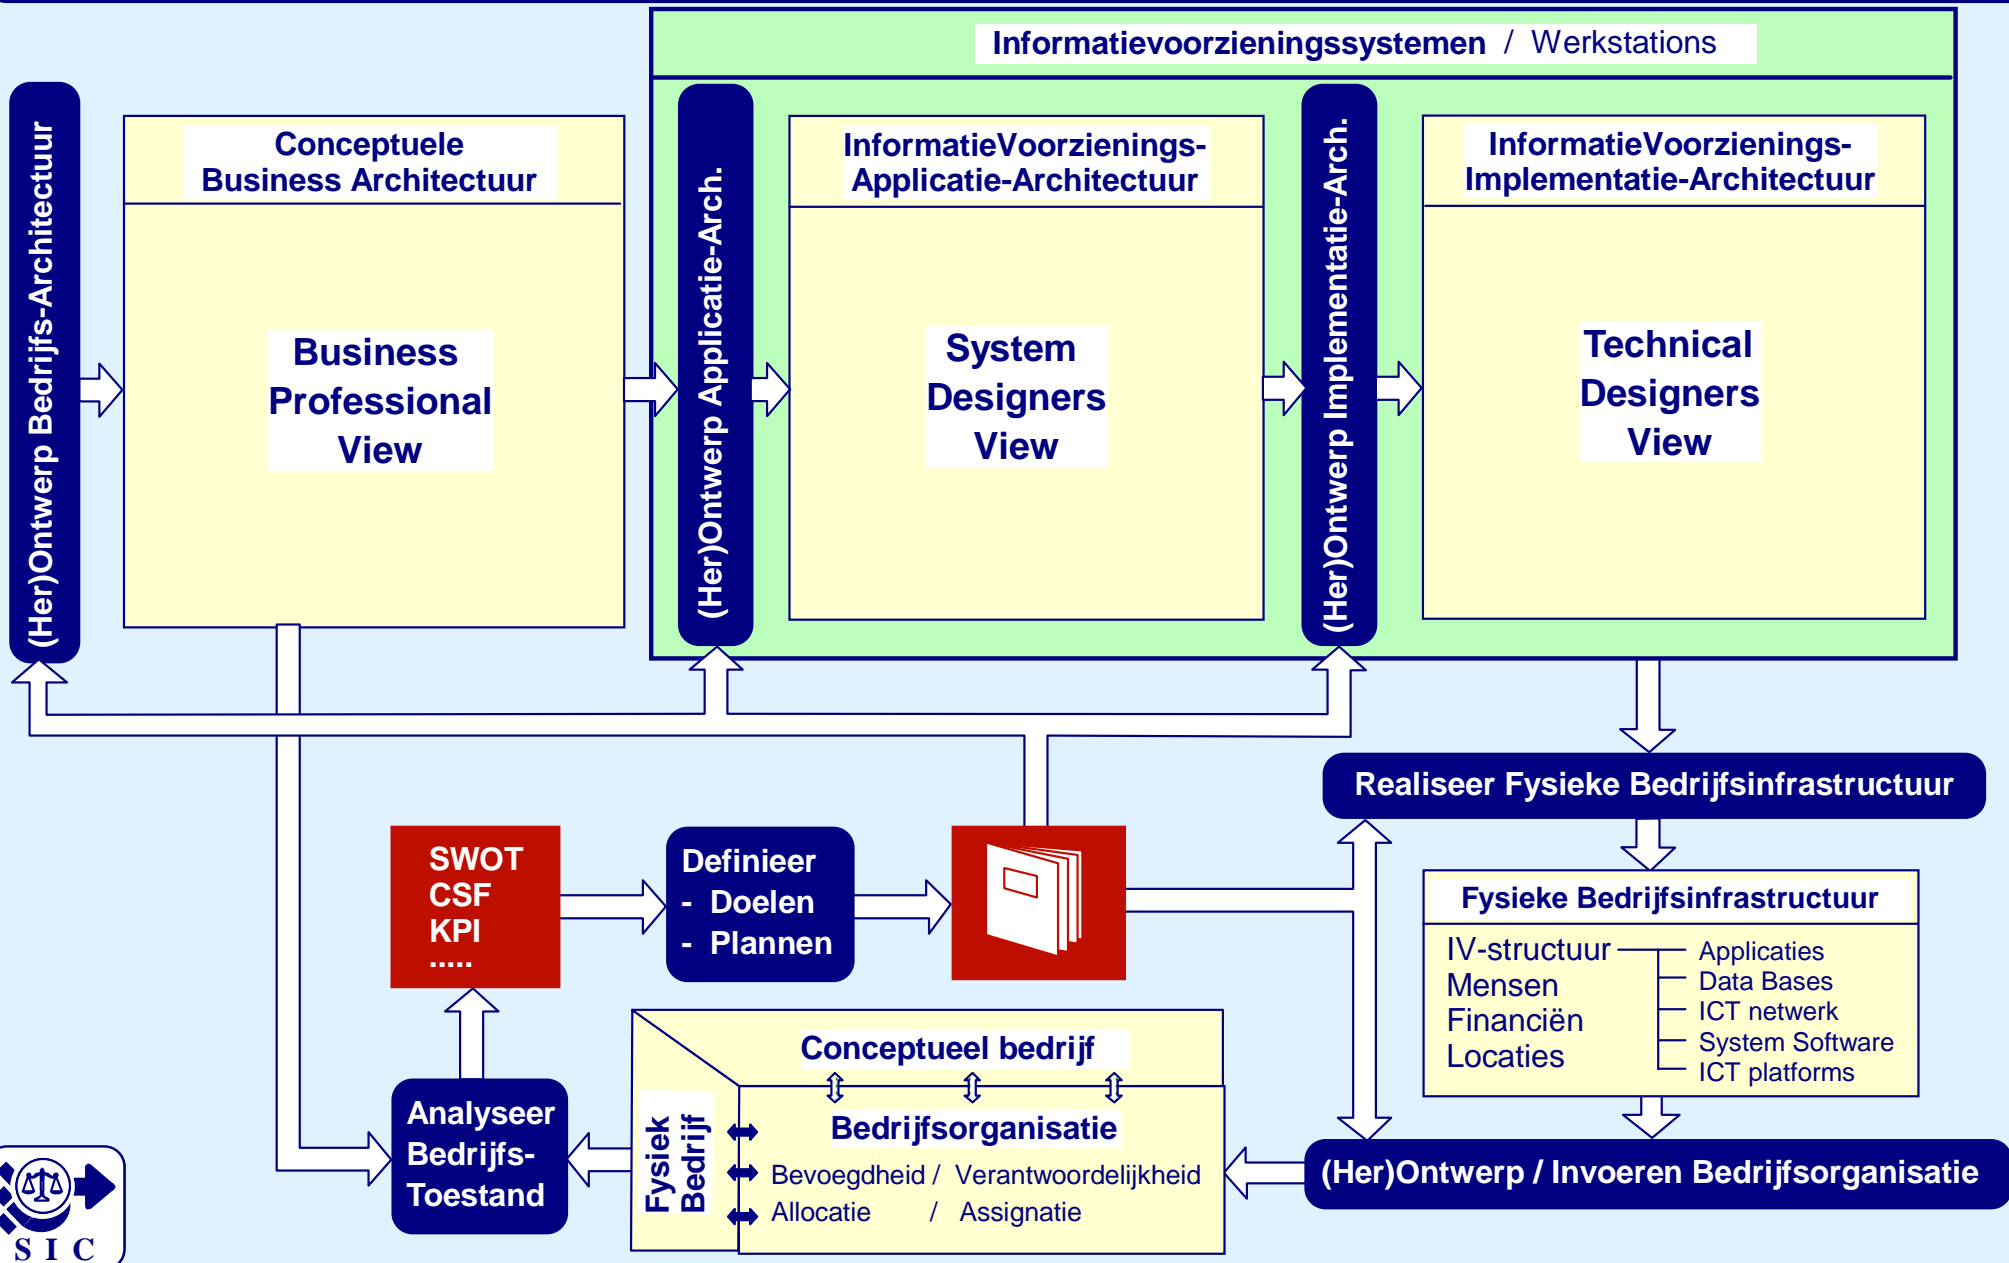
Informatievoorzieningssystemen / Werkstations

(Her)Ontwerp Bedrijfs-Architectuur

Conceptuele Business Architectuur

Business Professional View

(Her)Ontwerp Applicatie-Arch.

InformatieVoorzienings-Applicatie-Architectuur

System Designers View

(Her)Ontwerp Implementatie-Arch.

InformatieVoorzienings-Implementatie-Architectuur

Technical Designers View

Realiseer Fysieke Bedrijfsinfrastructuur

SWOT
CSF
KPI
.....

Definieer
- Doelen
- Plannen

Fysieke Bedrijfsinfrastructuur

IV-structuur
Mensen
Financiën
Locaties

Applicaties
Data Bases
ICT netwerk
System Software
ICT platforms

Conceptueel bedrijf

Fysiek Bedrijf

Bedrijfsorganisatie

Bevoegdheid / Verantwoordelijkheid
Allocatie / Assignatie

Analyseer Bedrijfs-Toestand

(Her)Ontwerp / Invoeren Bedrijfsorganisatie

SIC